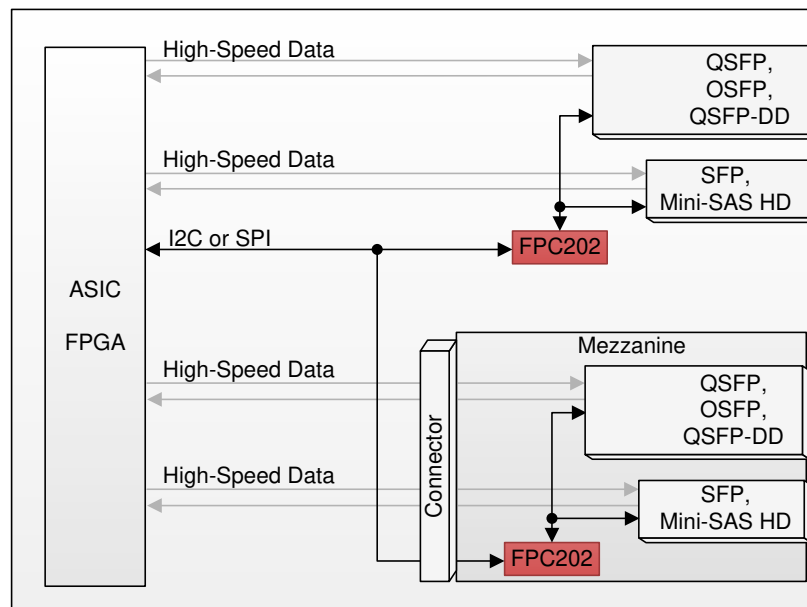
High-Speed Data

QSFP,
OSFP,
QSFP-DD

High-Speed Data

SFP,
Mini-SAS HD

I2C or SPI

FPC202

ASIC

FPGA

Mezzanine

High-Speed Data

QSFP,
OSFP,
QSFP-DD

Connector

High-Speed Data

SFP,
Mini-SAS HD

FPC202